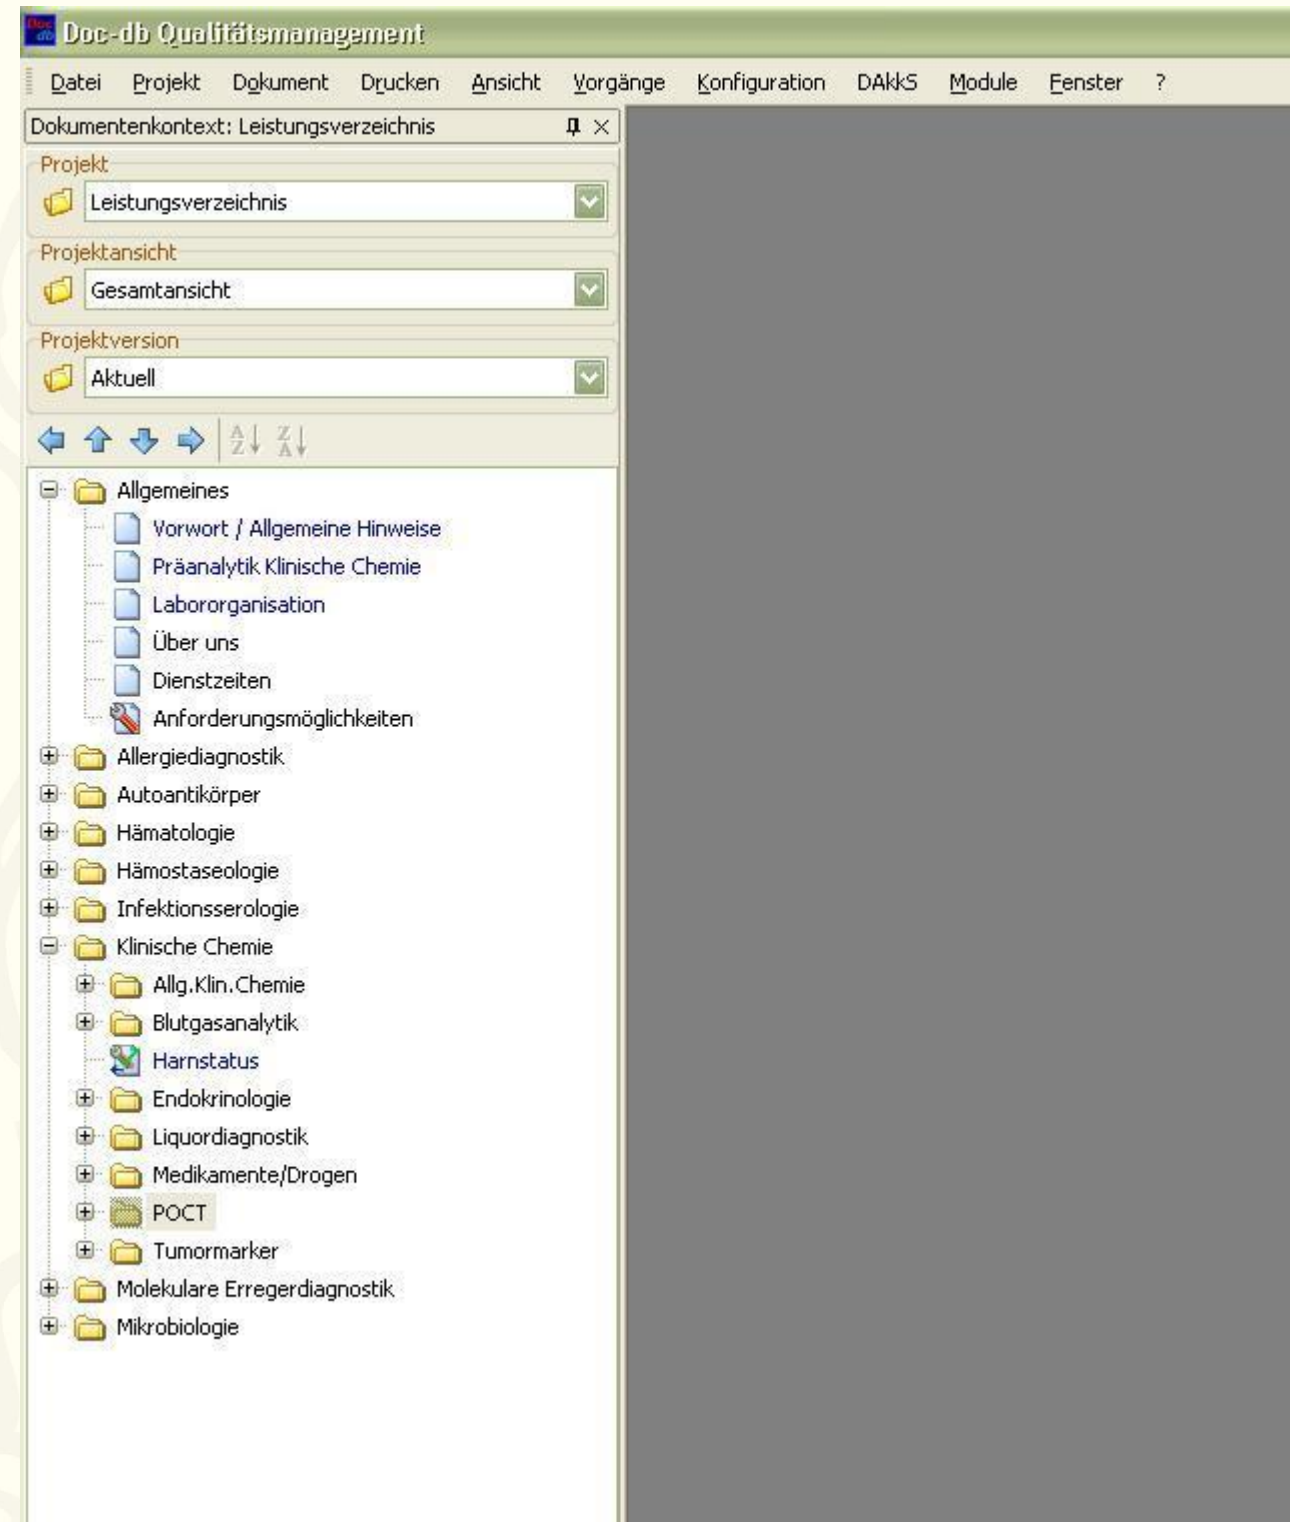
Doc-db Qualitätsmanagement

Datei Projekt Dokument Drucken Ansicht Vorgänge Konfiguration DAkkS Module Fenster ?

Dokumentenkontext: Leistungsverzeichnis

Projekt
Leistungsverzeichnis

Projektansicht
Gesamtansicht

Projektversion
Aktuell

Allgemeines
Vorwort / Allgemeine Hinweise
Präanalytik Klinische Chemie
Labororganisation
Über uns
Dienstzeiten
Anforderungsmöglichkeiten
Allergiediagnostik
Autoantikörper
Hämatologie
Hämostaseologie
Infektionsserologie
Klinische Chemie
Allg.Klin.Chemie
Blutgasanalytik
Harnstatus
Endokrinologie
Liquordiagnostik
Medikamente/Drogen
POCT
Tumormarker
Molekulare Erregerdiagnostik
Mikrobiologie